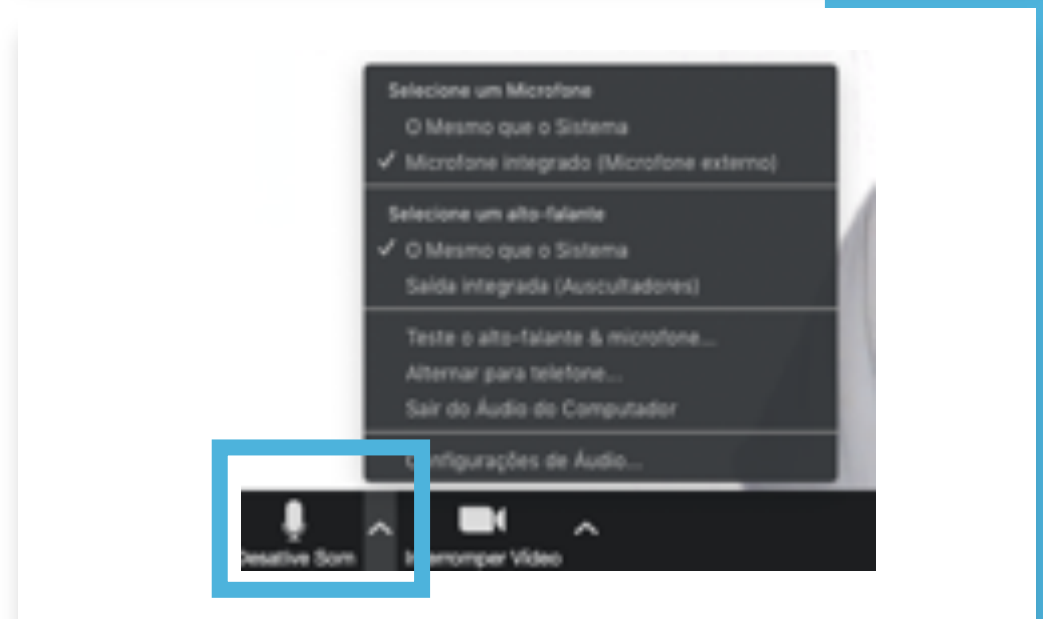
Selecione um Microfone
O Mesmo que o Sistema
✓ Microfone integrado (Microfone externo)

Selecione um alto-falante
✓ O Mesmo que o Sistema
Saída integrada (Auscultadores)

Teste o alto-falante & microfone...
Alternar para telefone...
Sair do Áudio do Computador

Configurações de Áudio...

Desative Som
Interromper Vídeo